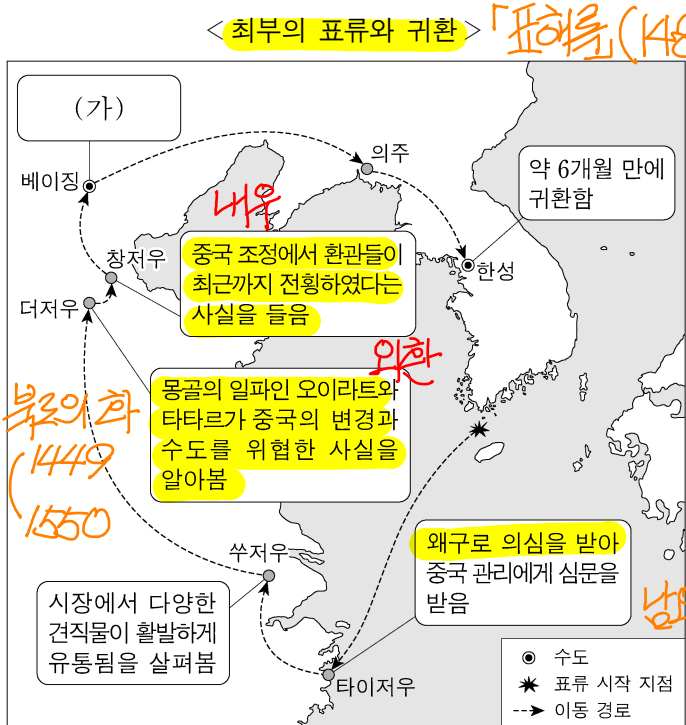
<최부의 표류와 귀환>

「표해록」(148

(가)

베이징

의주

약 6개월 만에 귀환함

내우

창저우

중국 조정에서 환관들이 최근까지 전횡하였다는 사실을 들음

한성

더저우

외환

몽골의 일파인 오이라트와 타타르가 중국의 변경과 수도를 위협한 사실을 알아봄

북로남왜
1449
1550

쑤저우

왜구로 의심을 받아 중국 관리에게 심문을 받음

시장에서 다양한 견직물이 활발하게 유통됨을 살펴봄

남왜

타이저우

수도
표류 시작 지점
이동 경로